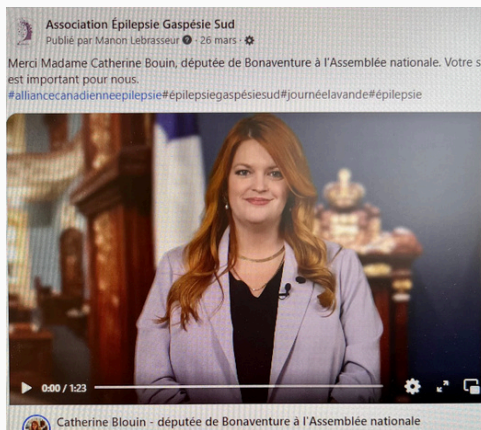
Association Épilepsie Gaspésie Sud
Publié par Manon Lebrasseur · 26 mars ·

Merci Madame Catherine Bouin, députée de Bonaventure à l'Assemblée nationale. Votre s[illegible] est important pour nous.
#alliancecanadienneepilepsie#épilepsiegaspésiesud#journéelavande#épilepsie

0:00 / 1:23

Catherine Blouin - députée de Bonaventure à l'Assemblée nationale